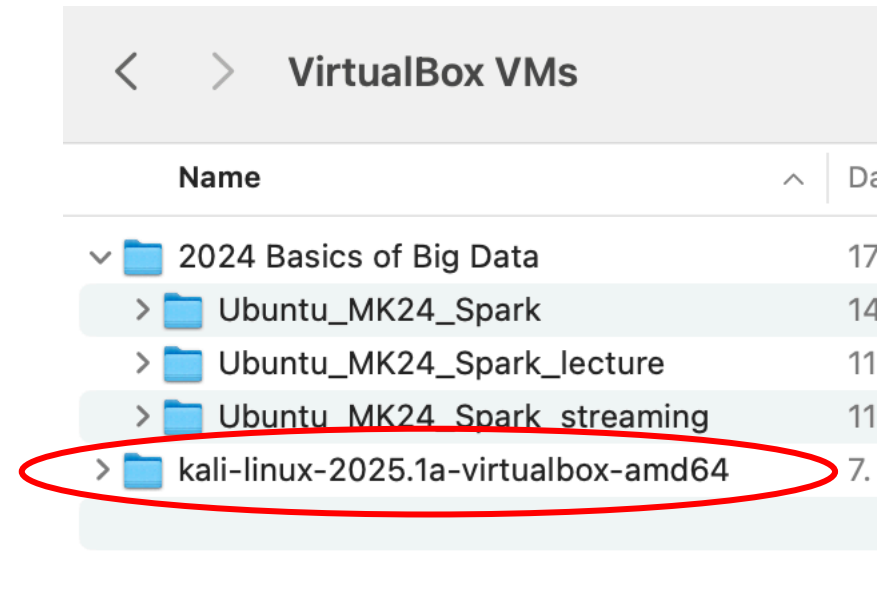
VirtualBox VMs

| Name | Da |
|---|---|
| 2024 Basics of Big Data | 17 |
| Ubuntu_MK24_Spark | 14 |
| Ubuntu_MK24_Spark_lecture | 11 |
| Ubuntu_MK24_Spark_streaming | 11 |
| kali-linux-2025.1a-virtualbox-amd64 | 7. |